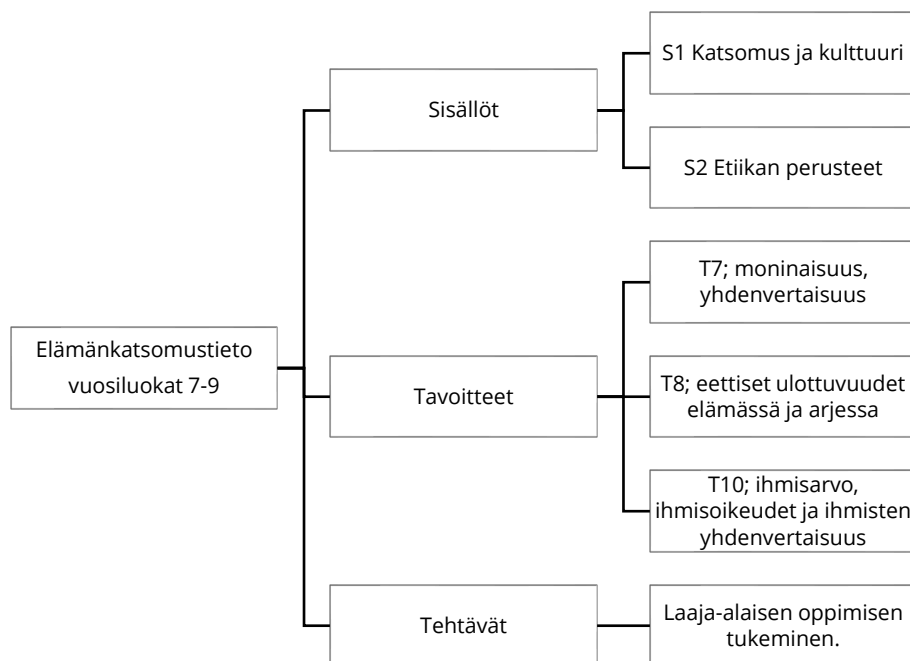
Elämänkatsomustieto vuosiluokat 7-9

Sisällöt

S1 Katsomus ja kulttuuri

S2 Etiikan perusteet

Tavoitteet

T7; moninaisuus, yhdenvertaisuus

T8; eettiset ulottuvuudet elämässä ja arjessa

T10; ihmisarvo, ihmisoikeudet ja ihmisten yhdenvertaisuus

Tehtävät

Laaja-alaisen oppimisen tukeminen.